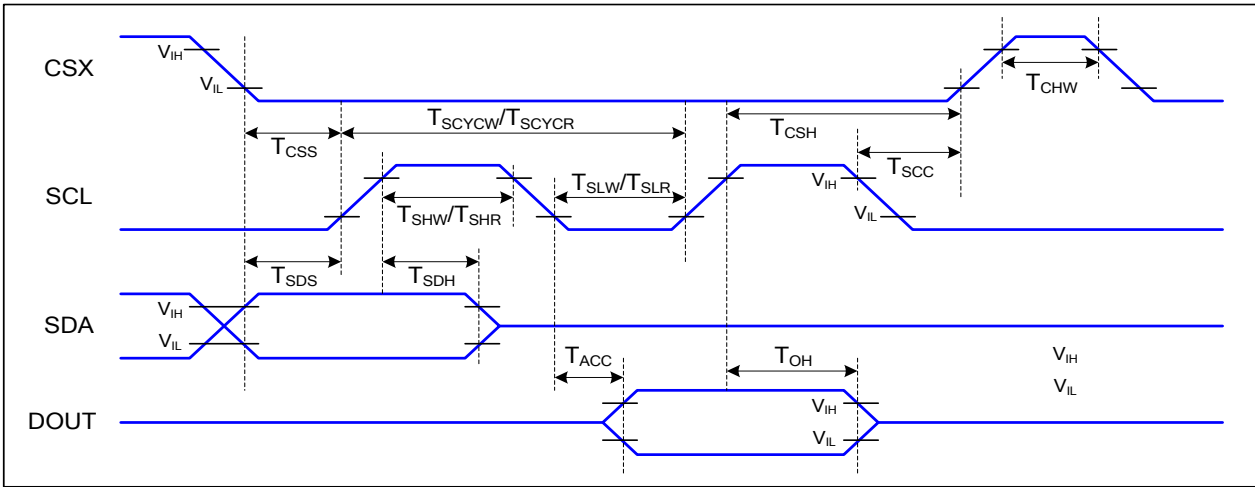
CSX

$V_{IH}$

$V_{IL}$

$T_{CHW}$

$T_{SCYCW}/T_{SCYCR}$

$T_{CSS}$

$T_{CSH}$

$T_{SCC}$

SCL

$T_{SLW}/T_{SLR}$

$V_{IH}$

$T_{SHW}/T_{SHR}$

$V_{IL}$

$T_{SDS}$

$T_{SDH}$

SDA

$V_{IH}$

$V_{IL}$

$T_{ACC}$

$T_{OH}$

$V_{IH}$

$V_{IL}$

DOUT

$V_{IH}$

$V_{IL}$